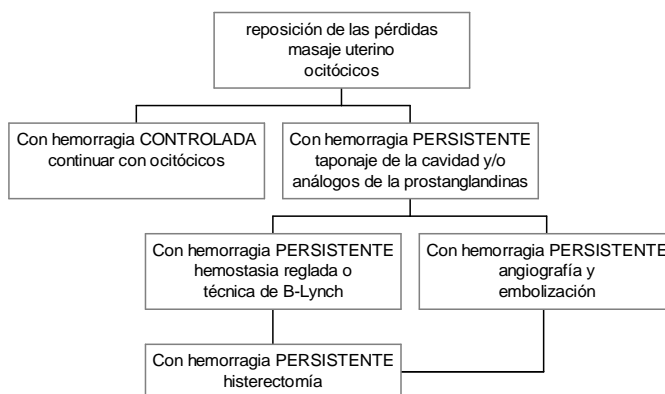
reposición de las pérdidas
masaje uterino
ocitócicos

Con hemorragia CONTROLADA
continuar con ocitócicos

Con hemorragia PERSISTENTE
taponaje de la cavidad y/o
análogos de la prostanglandinas

Con hemorragia PERSISTENTE
hemostasia reglada o
técnica de B-Lynch

Con hemorragia PERSISTENTE
angiografía y
embolización

Con hemorragia PERSISTENTE
histerectomía